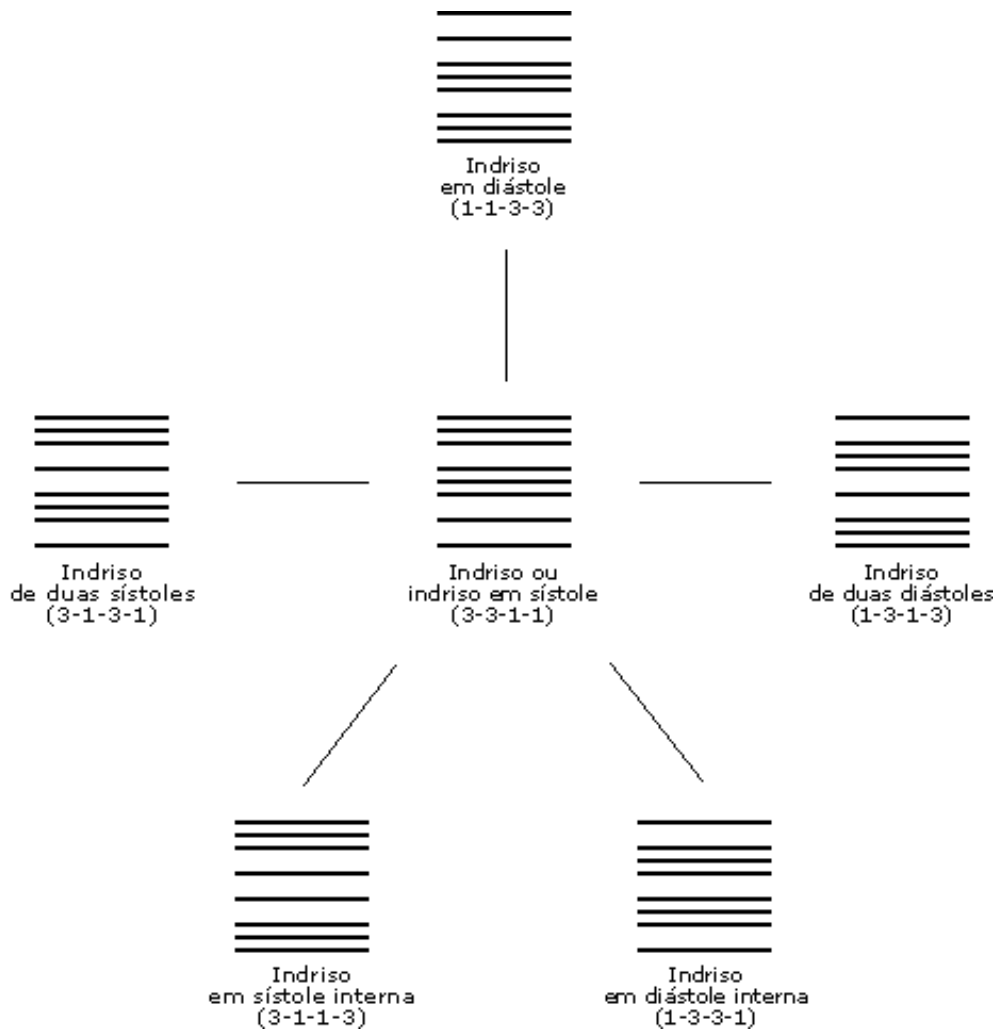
Indriso
em diástole
(1-1-3-3)

Indriso
de duas sístoles
(3-1-3-1)

Indriso ou
indriso em sístole
(3-3-1-1)

Indriso
de duas diástoles
(1-3-1-3)

Indriso
em sístole interna
(3-1-1-3)

Indriso
em diástole interna
(1-3-3-1)